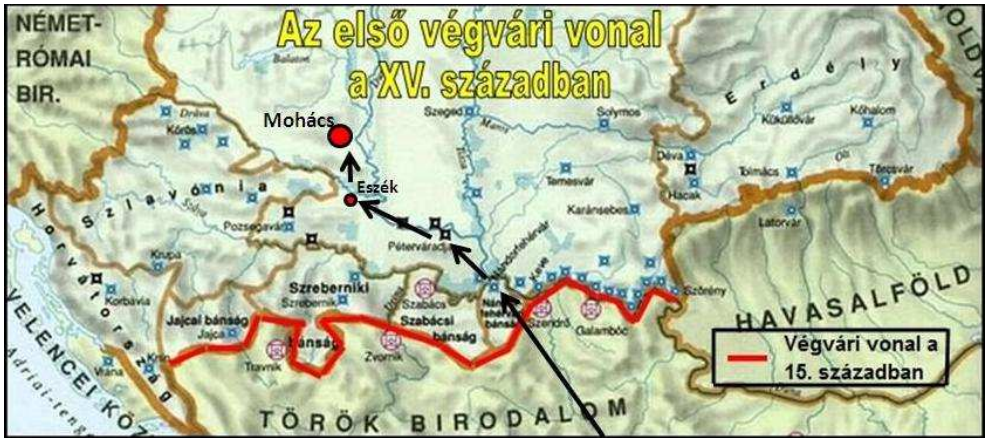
Az első végvári vonal
a XV. században

NÉMET-RÓMAI BIR.

Mohács

Eszék

Szeged

Solymos

Erdély

Dráva

Körös

Szlavónia

Pozsega

Pétervárad

Temesvár

Karánsebes

Déva

Hacak

Küküllővár

Kőhalom

Tolmács

Fogaras

Olt

Latorvár

Krupa

Szreberniki

Szrebernik

Szabács

Nándorfehérvár

Nándorfehérvári bánság

Szendrő

Galambóc

Szörény

HAVASALFÖLD

Korbávia

Horvátország

Jajcai bánság

Jajca

Knin

Travnik

bánság

Zvornik

Szabácsi bánság

VELENCEI KÖZT.

Adriai-tenger

TÖRÖK BIRODALOM

MOLDVA

Végvári vonal a 15. században